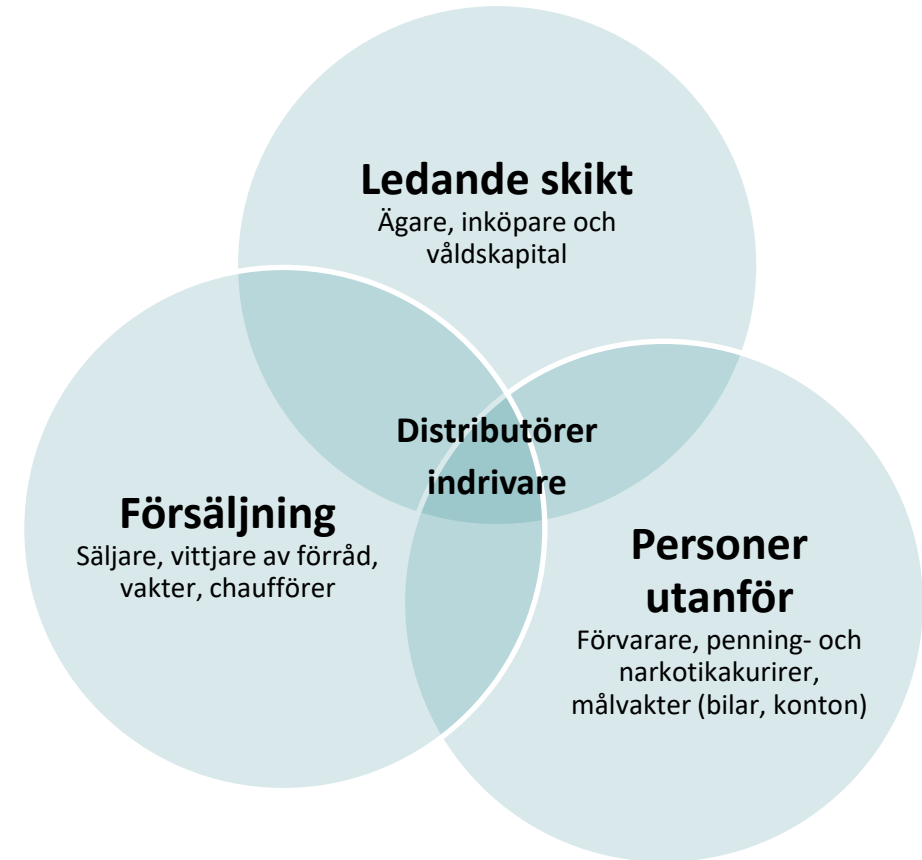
Ledande skikt
Ägare, inköpare och våldskapital

Distributörer indrivare

Försäljning
Säljare, vittjare av förråd, vakter, chaufförer

Personer utanför
Förvarare, penning- och narkotikakurirer, målvakter (bilar, konton)